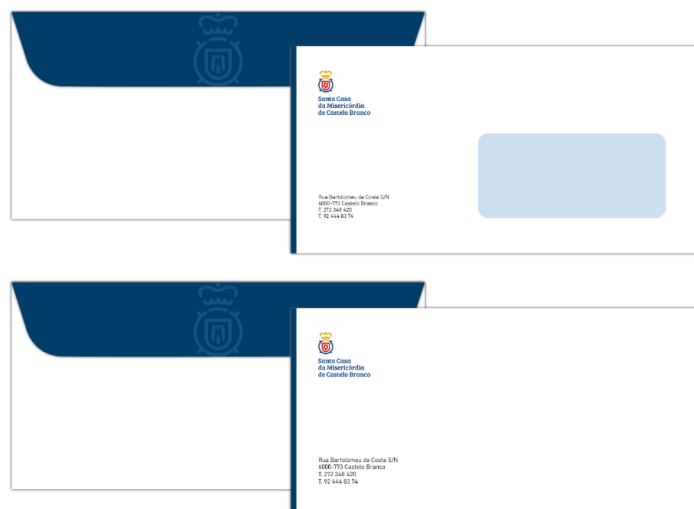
Santa Casa
da Misericórdia
de Castelo Branco

Rua Bartolomeu da Costa S/N
6000-773 Castelo Branco
T. 272 348 420
T. 92 444 83 74

Santa Casa
da Misericórdia
de Castelo Branco

Rua Bartolomeu da Costa S/N
6000-773 Castelo Branco
T. 272 348 420
T. 92 444 83 74